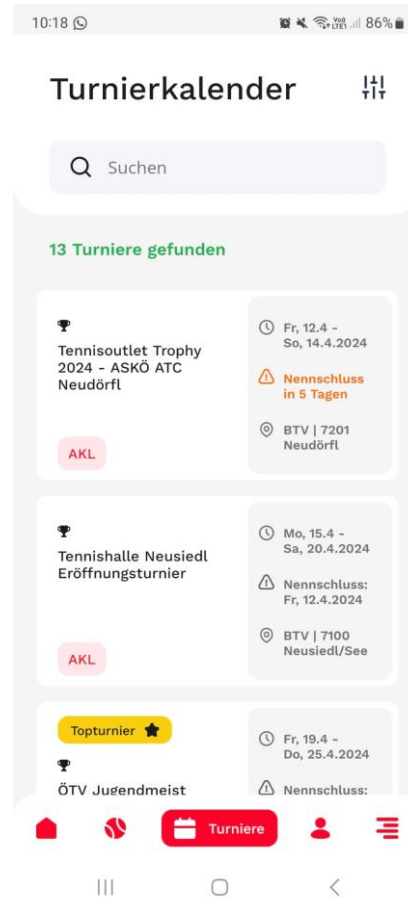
10:18

86%

Turnierkalender

Suchen

13 Turniere gefunden

Tennisoutlet Trophy 2024 - ASKÖ ATC Neudörfl

AKL

Fr, 12.4 - So, 14.4.2024

Nennschluss in 5 Tagen

BTV | 7201 Neudörfl

Tennishalle Neusiedl Eröffnungsturnier

AKL

Mo, 15.4 - Sa, 20.4.2024

Nennschluss: Fr, 12.4.2024

BTV | 7100 Neusiedl/See

Topturnier

ÖTV Jugendmeist

Fr, 19.4 - Do, 25.4.2024

Nennschluss:

Turniere